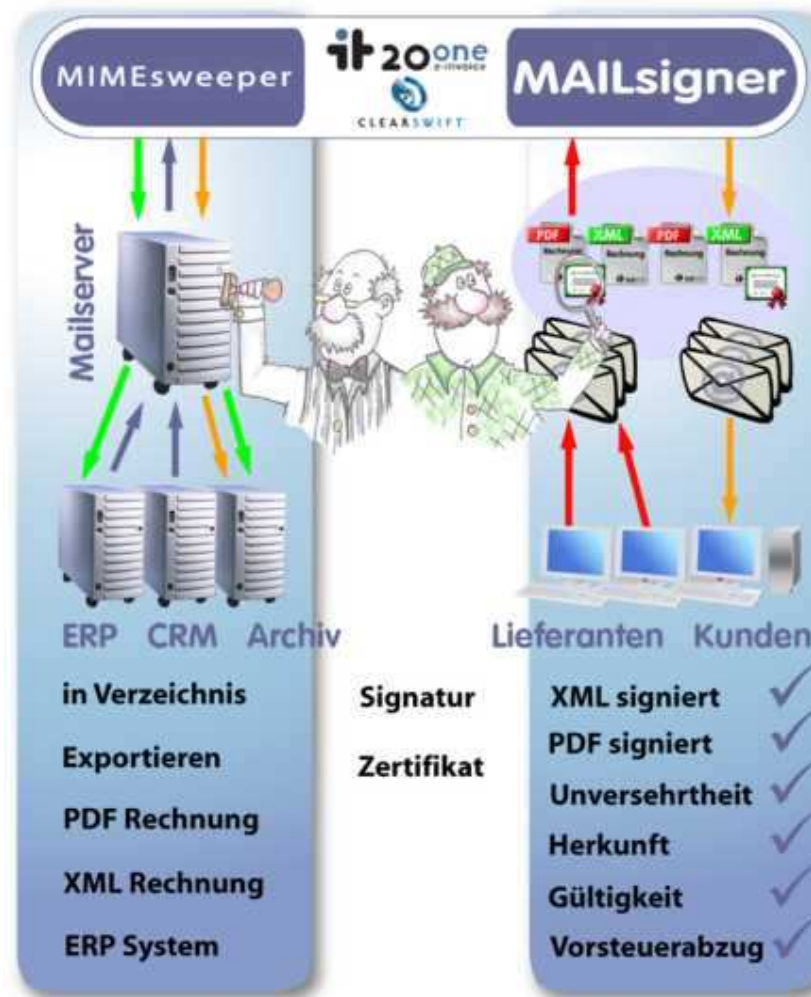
MIMEsweeper

it 20one e-invoice

CLEARSWIFT

MAILsigner

PDF XML PDF XML

Rechnung Rechnung Rechnung Rechnung

Mailserver

ERP CRM Archiv

Lieferanten Kunden

in Verzeichnis

Exportieren

PDF Rechnung

XML Rechnung

ERP System

Signatur

Zertifikat

XML signiert

PDF signiert

Unversehrtheit

Herkunft

Gültigkeit

Vorsteuerabzug